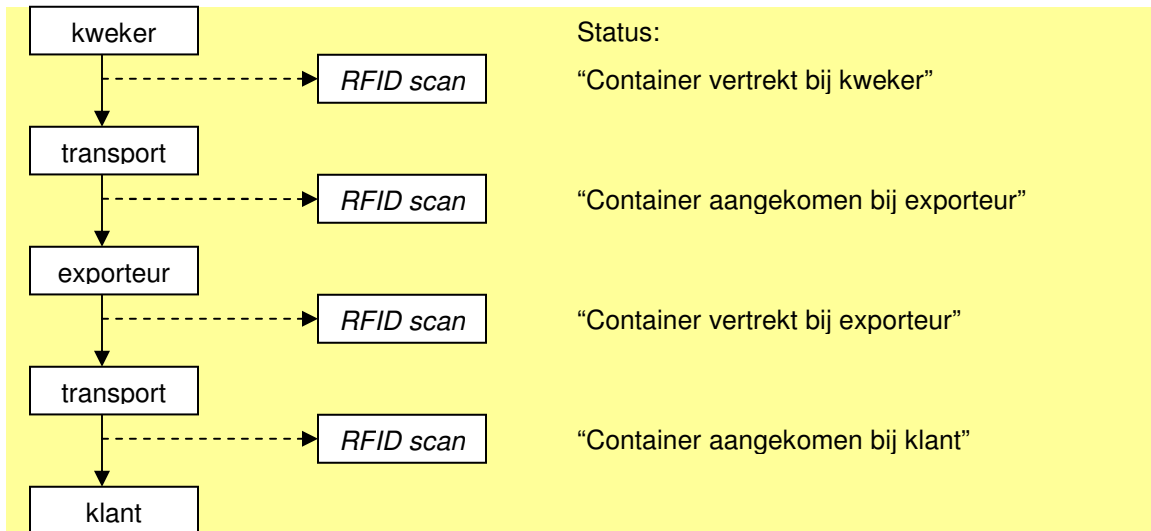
kweker

Status:

RFID scan

“Container vertrekt bij kweker”

transport

RFID scan

“Container aangekomen bij exporteur”

exporteur

RFID scan

“Container vertrekt bij exporteur”

transport

RFID scan

“Container aangekomen bij klant”

klant